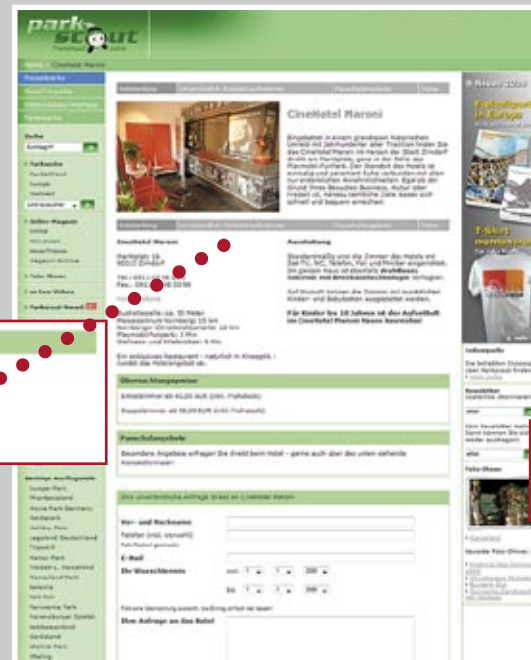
park scout
Home Cinehotel Maroni

Freizeitparks

Suche

Parksuche

CineHotel Maroni

Beschreibung

CineHotel Maroni

Ausstattung

Übernachtungspreise

Pauschalangebote

T-Shirt

Foto-Shows

Fax: 0911 60 08 0296

Für Kinder bis 10 Jahren ist der Aufenthalt im CineHotel Maroni Rosso kostenfrei!

Vor- und Nachname

Telefon (inkl. Vorwahl)

E-Mail

Ihr Wunschtermin

Ihre Anfrage an das Hotel